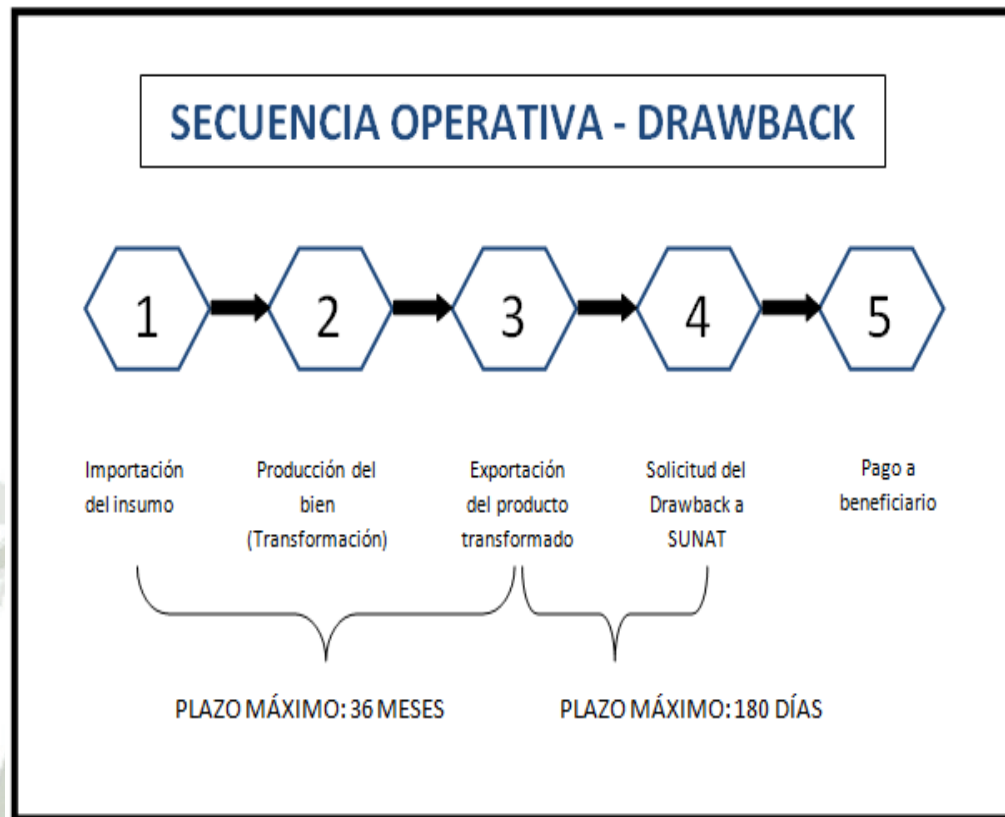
SECUENCIA OPERATIVA - DRAWBACK

1

2

3

4

5

Importación del insumo

Producción del bien (Transformación)

Exportación del producto transformado

Solicitud del Drawback a SUNAT

Pago a beneficiario

PLAZO MÁXIMO: 36 MESES

PLAZO MÁXIMO: 180 DÍAS